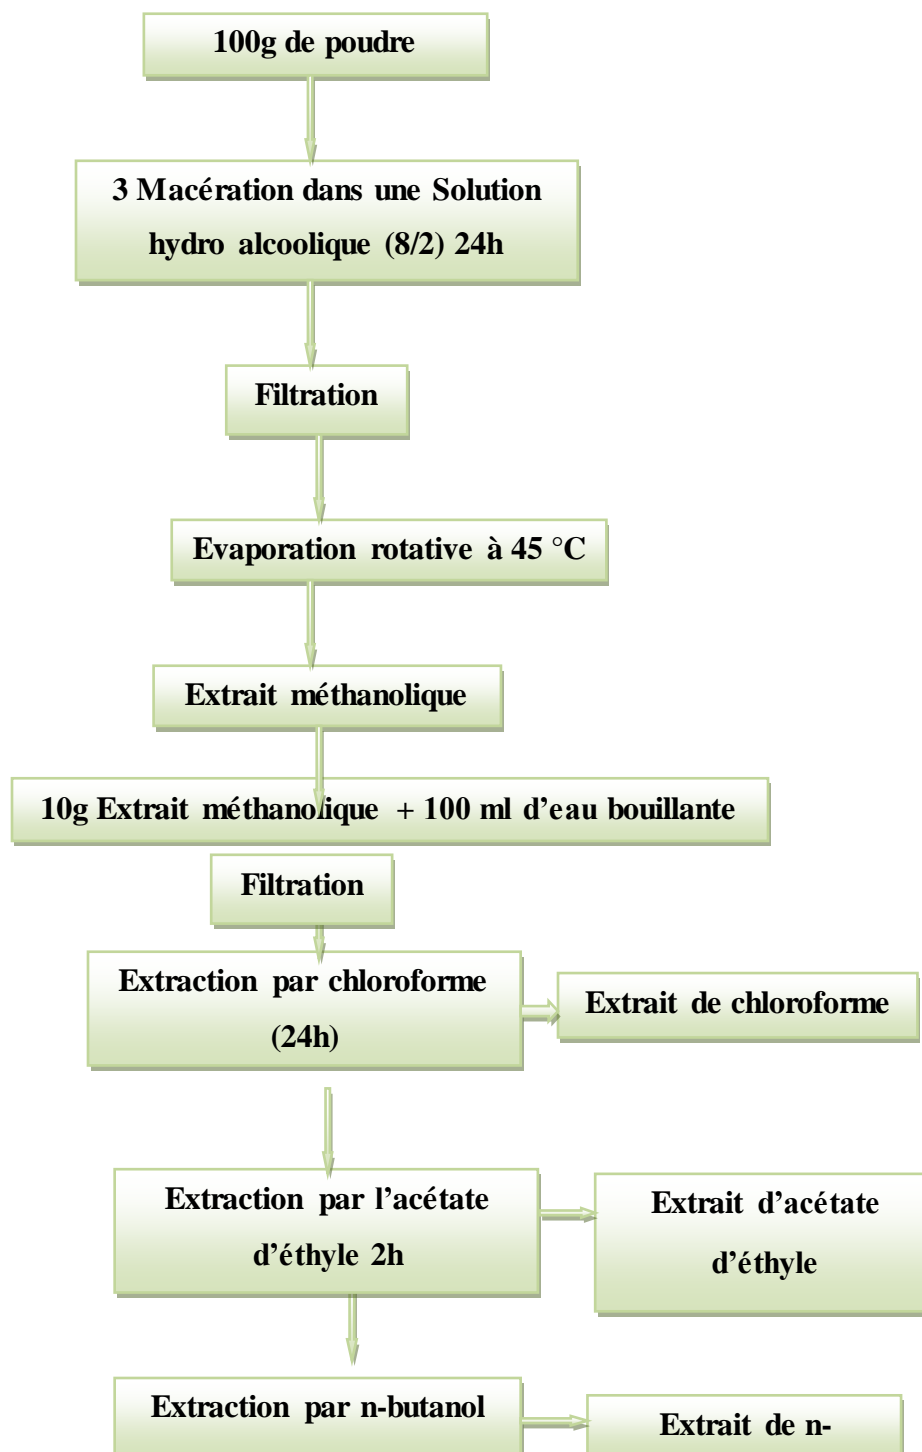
100g de poudre

3 Macération dans une Solution hydro alcoolique (8/2) 24h

Filtration

Evaporation rotative à 45 °C

Extrait méthanolique

10g Extrait méthanolique + 100 ml d'eau bouillante

Filtration

Extraction par chloroforme (24h)

Extrait de chloroforme

Extraction par l'acétate d'éthyle 2h

Extrait d'acétate d'éthyle

Extraction par n-butanol

Extrait de n-